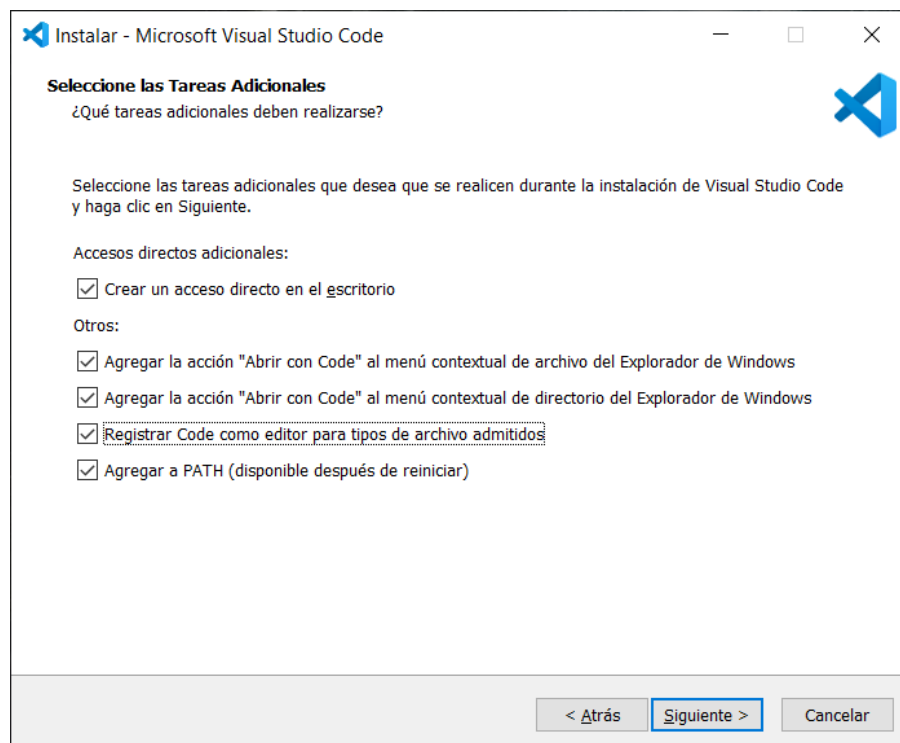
Instalar - Microsoft Visual Studio Code

Seleccione las Tareas Adicionales
¿Qué tareas adicionales deben realizarse?

Seleccione las tareas adicionales que desea que se realicen durante la instalación de Visual Studio Code y haga clic en Siguiente.

Accesos directos adicionales:

Crear un acceso directo en el escritorio

Otros:

Agregar la acción "Abrir con Code" al menú contextual de archivo del Explorador de Windows

Agregar la acción "Abrir con Code" al menú contextual de directorio del Explorador de Windows

Registrar Code como editor para tipos de archivo admitidos

Agregar a PATH (disponible después de reiniciar)

< Atrás
Siguiente >
Cancelar